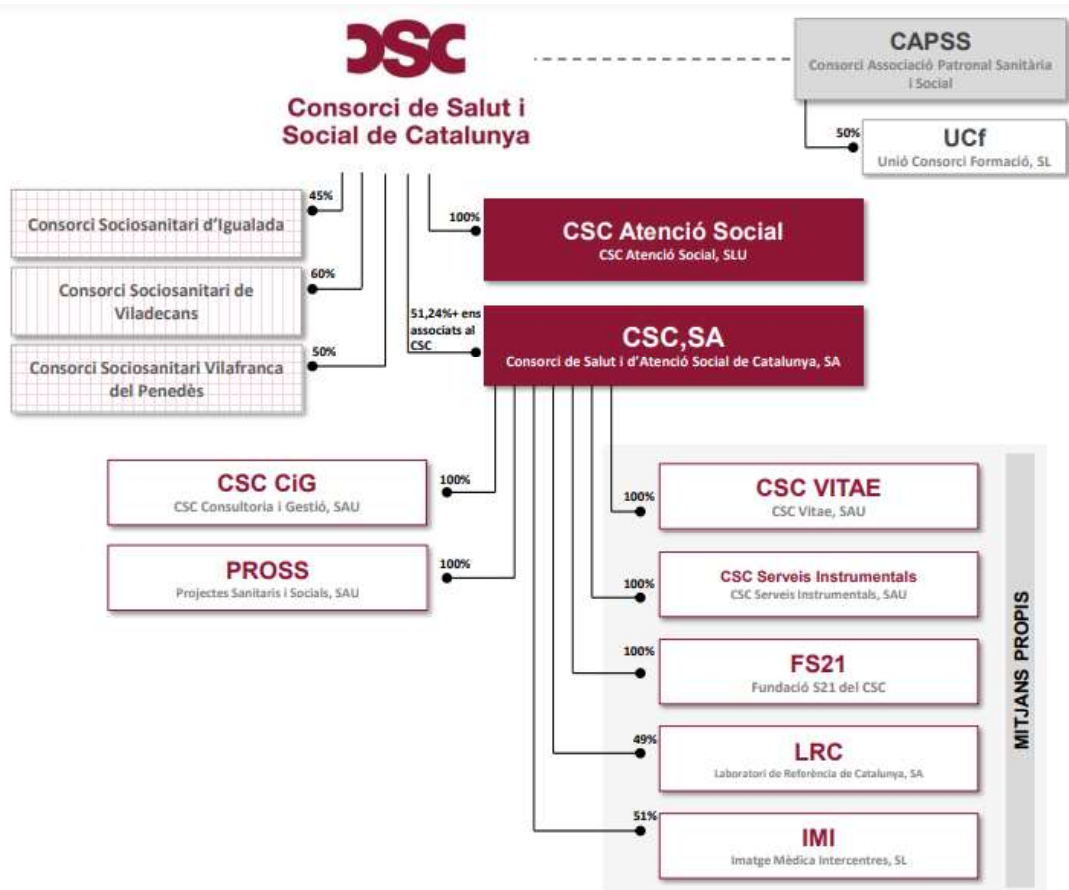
CSC

Consorci de Salut i Social de Catalunya

CAPSS
Consorci Associació Patronal Sanitària i Social

50%
UCf
Unió Consorci Formació, SL

45%
Consorci Sociosanitari d'Igualada

100%
CSC Atenció Social
CSC Atenció Social, SLU

60%
Consorci Sociosanitari de Viladecans

51,24%+ ens associats al CSC
CSC,SA
Consorci de Salut i d'Atenció Social de Catalunya, SA

50%
Consorci Sociosanitari Vilafranca del Penedès

100%
CSC CiG
CSC Consultoria i Gestió, SAU

100%
CSC VITAE
CSC Vitae, SAU

100%
PROSS
Projectes Sanitaris i Socials, SAU

100%
CSC Serveis Instrumentals
CSC Serveis Instrumentals, SAU

100%
FS21
Fundació S21 del CSC

49%
LRC
Laboratori de Referència de Catalunya, SA

51%
IMI
Imatge Mèdica Intercentres, SL

MITJANS PROPIS